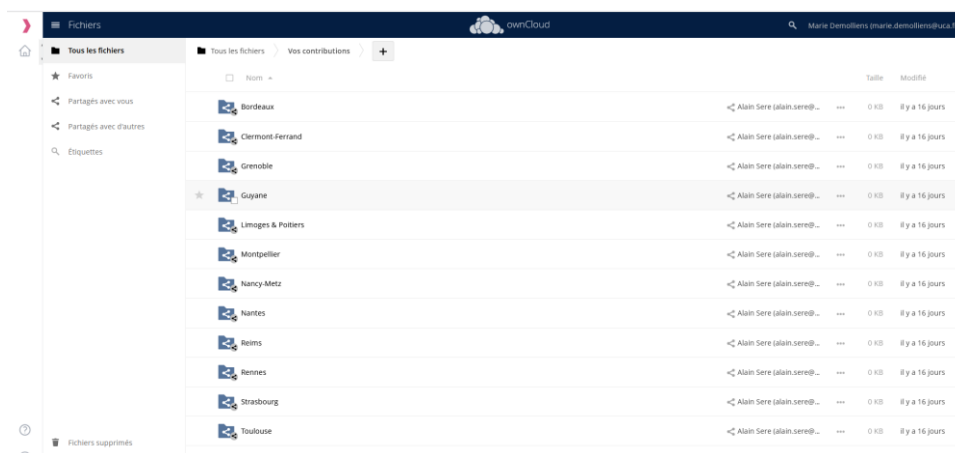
Fichiers

ownCloud

Marie Demolliens (marie.demolliens@uca.f

Tous les fichiers
Favoris
Partagés avec vous
Partagés avec d'autres
Étiquettes

Fichiers supprimés

Tous les fichiers Vos contributions +

Nom Taille Modifié

| Nom | | | Taille | Modifié |
|---|---|---|---|---|
| Bordeaux | Alain Sere (alain.sere@... | ... | 0 KB | il y a 16 jours |
| Clermont-Ferrand | Alain Sere (alain.sere@... | ... | 0 KB | il y a 16 jours |
| Grenoble | Alain Sere (alain.sere@... | ... | 0 KB | il y a 16 jours |
| Guyane | Alain Sere (alain.sere@... | ... | 0 KB | il y a 16 jours |
| Limoges & Poitiers | Alain Sere (alain.sere@... | ... | 0 KB | il y a 16 jours |
| Montpellier | Alain Sere (alain.sere@... | ... | 0 KB | il y a 16 jours |
| Nancy-Metz | Alain Sere (alain.sere@... | ... | 0 KB | il y a 16 jours |
| Nantes | Alain Sere (alain.sere@... | ... | 0 KB | il y a 16 jours |
| Reims | Alain Sere (alain.sere@... | ... | 0 KB | il y a 16 jours |
| Rennes | Alain Sere (alain.sere@... | ... | 0 KB | il y a 16 jours |
| Strasbourg | Alain Sere (alain.sere@... | ... | 0 KB | il y a 16 jours |
| Toulouse | Alain Sere (alain.sere@... | ... | 0 KB | il y a 16 jours |